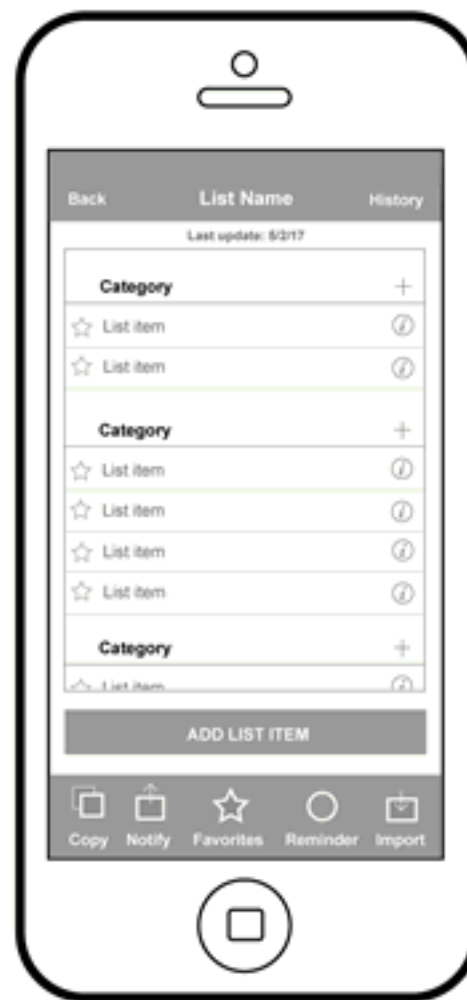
Back List Name History

Last update: 5/2/17

Category +

List item

List item

Category +

List item

List item

List item

List item

Category +

List item

ADD LIST ITEM

Copy Notify Favorites Reminder Import